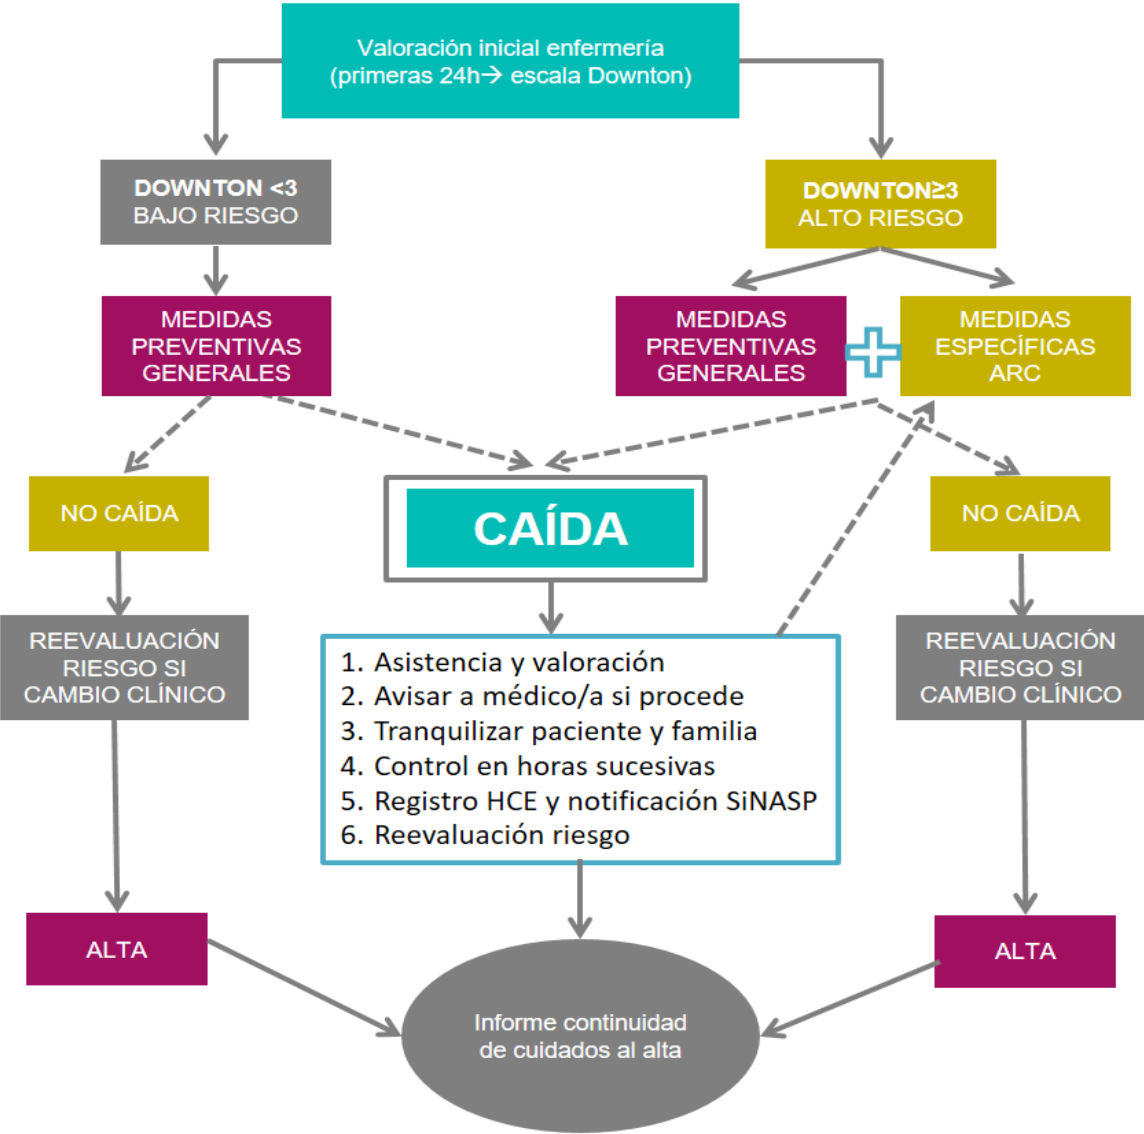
Valoración inicial enfermería (primeras 24h→ escala Downton)

DOWNTON <3
BAJO RIESGO

DOWNTON≥3
ALTO RIESGO

MEDIDAS PREVENTIVAS GENERALES

MEDIDAS PREVENTIVAS GENERALES

MEDIDAS ESPECÍFICAS ARC

NO CAÍDA

CAÍDA

NO CAÍDA

REEVALUACIÓN RIESGO SI CAMBIO CLÍNICO

1. Asistencia y valoración
2. Avisar a médico/a si procede
3. Tranquilizar paciente y familia
4. Control en horas sucesivas
5. Registro HCE y notificación SiNASP
6. Reevaluación riesgo

REEVALUACIÓN RIESGO SI CAMBIO CLÍNICO

ALTA

ALTA

Informe continuidad de cuidados al alta